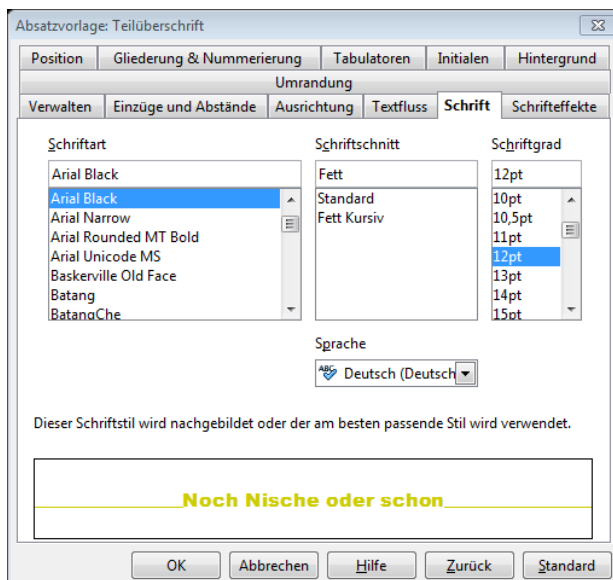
Absatzvorlage: Teilüberschrift

Position | Gliederung & Nummerierung | Tabulatoren | Initialen | Hintergrund
Umrandung
Verwalten | Einzüge und Abstände | Ausrichtung | Textfluss | Schrift | Schrifteffekte

Schriftart
Arial Black
Arial Black
Arial Narrow
Arial Rounded MT Bold
Arial Unicode MS
Baskerville Old Face
Batang
BatangChe

Schriftschnitt
Fett
Standard
Fett Kursiv

Schriftgrad
12pt
10pt
10,5pt
11pt
12pt
13pt
14pt
15pt

Sprache
Deutsch (Deutsch

Dieser Schriftstil wird nachgebildet oder der am besten passende Stil wird verwendet.

Noch Nische oder schon

OK | Abbrechen | Hilfe | Zurück | Standard